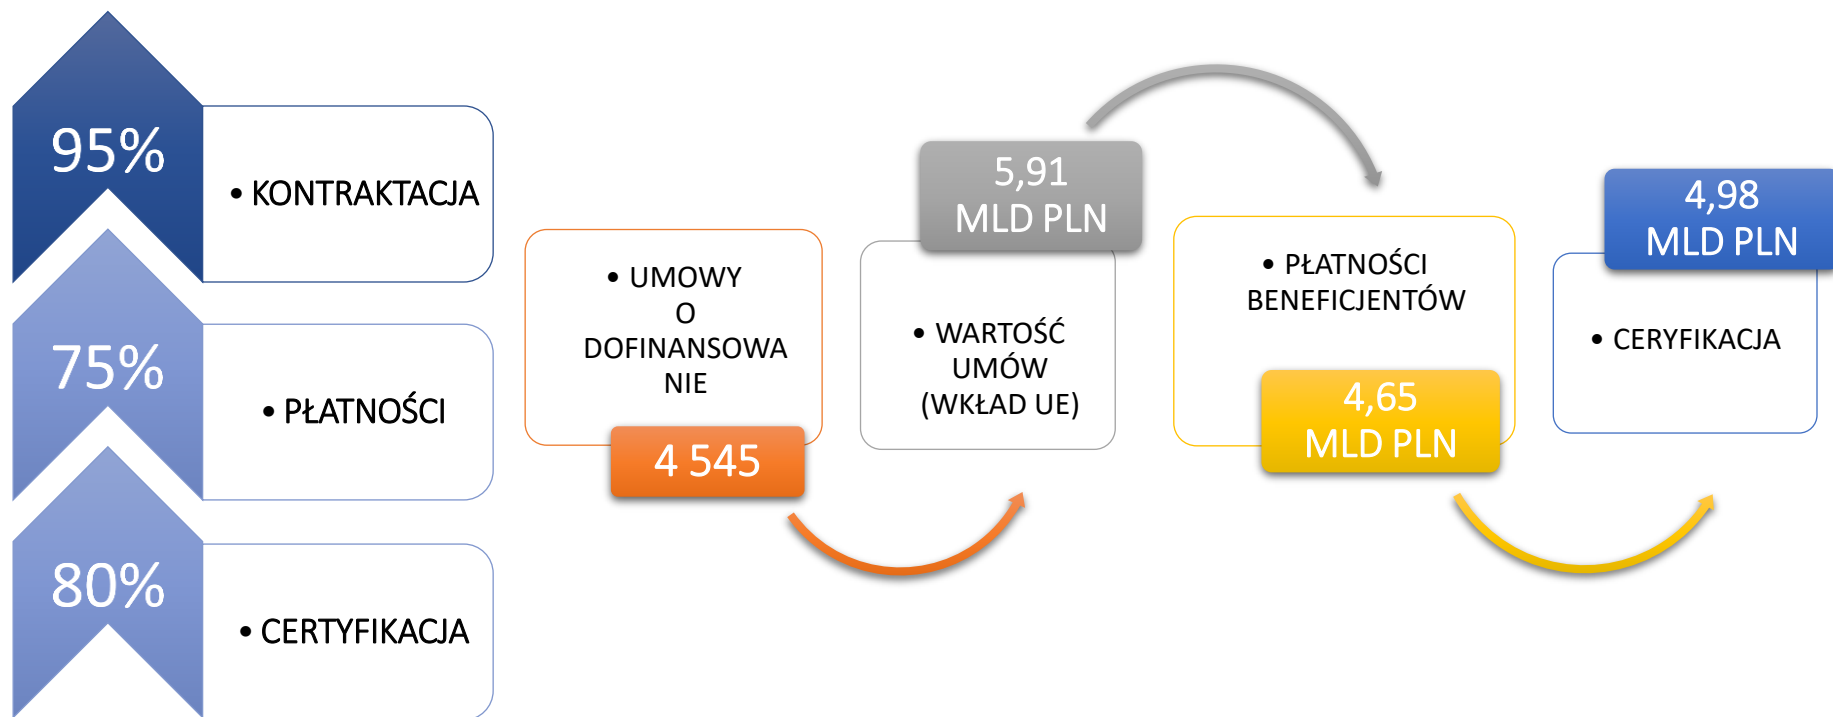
95%

• KONTRAKTACJA

75%

• PŁATNOŚCI

80%

• CERTYFIKACJA

• UMOWY O DOFINANSOWANIE

4 545

5,91 MLD PLN

• WARTOŚĆ UMÓW (WKŁAD UE)

• PŁATNOŚCI BENEFICJENTÓW

4,65 MLD PLN

4,98 MLD PLN

• CERYFIKACJA